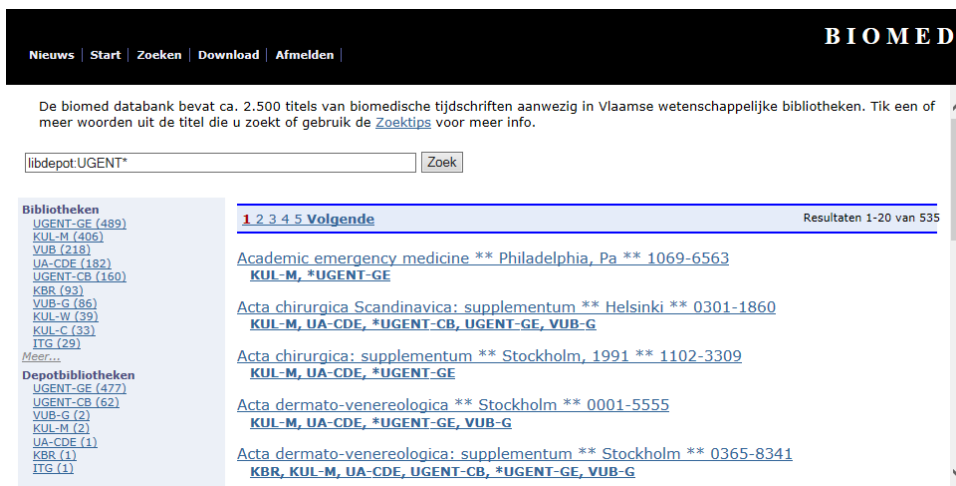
Nieuws | Start | Zoeken | Download | Afmelden |

BIOMED

De biomed databank bevat ca. 2.500 titels van biomedische tijdschriften aanwezig in Vlaamse wetenschappelijke bibliotheken. Tik een of meer woorden uit de titel die u zoekt of gebruik de Zoektips voor meer info.

libdepot:UGENT*

Zoek

Bibliotheken
UGENT-GE (489)
KUL-M (406)
VUB (218)
UA-CDE (182)
UGENT-CB (160)
KBR (93)
VUB-G (86)
KUL-W (39)
KUL-C (33)
ITG (29)
Meer...

Depotbibliotheken
UGENT-GE (477)
UGENT-CB (62)
VUB-G (2)
KUL-M (2)
UA-CDE (1)
KBR (1)
ITG (1)

1 2 3 4 5 Volgende

Resultaten 1-20 van 535

Academic emergency medicine ** Philadelphia, Pa ** 1069-6563
KUL-M, *UGENT-GE

Acta chirurgica Scandinavica: supplementum ** Helsinki ** 0301-1860
KUL-M, UA-CDE, *UGENT-CB, UGENT-GE, VUB-G

Acta chirurgica: supplementum ** Stockholm, 1991 ** 1102-3309
KUL-M, UA-CDE, *UGENT-GE

Acta dermato-venereologica ** Stockholm ** 0001-5555
KUL-M, UA-CDE, *UGENT-GE, VUB-G

Acta dermato-venereologica: supplementum ** Stockholm ** 0365-8341
KBR, KUL-M, UA-CDE, UGENT-CB, *UGENT-GE, VUB-G